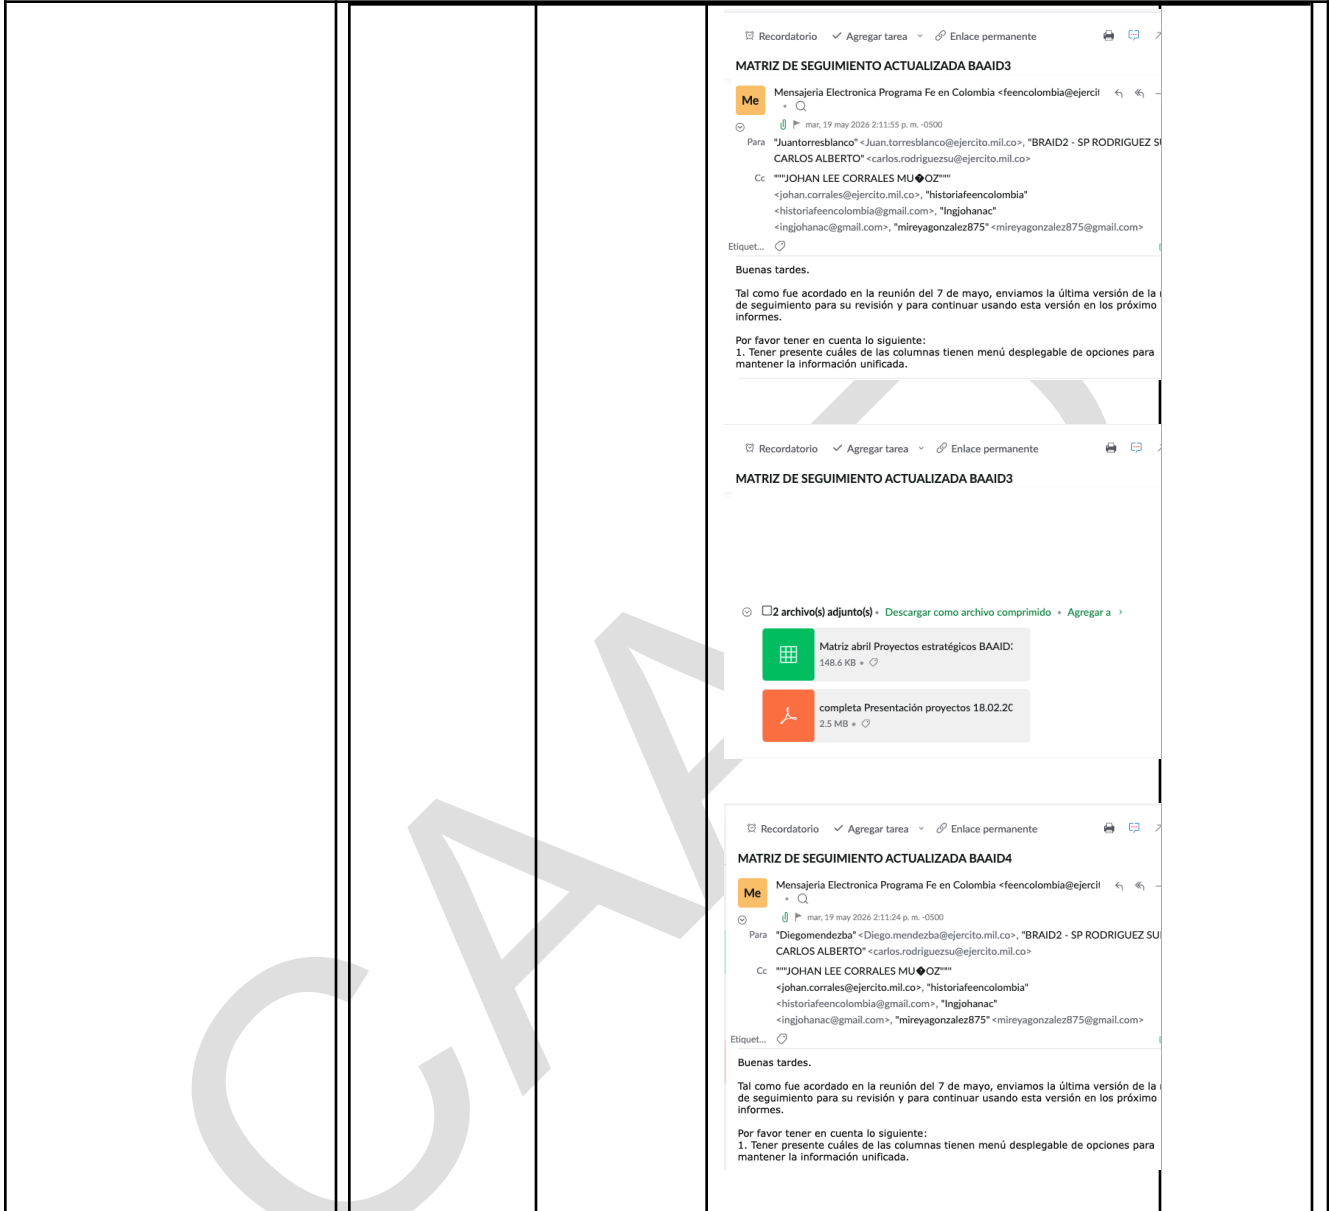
Recordatorio Agregar tarea Enlace permanente

MATRIZ DE SEGUIMIENTO ACTUALIZADA BAAID3

Me Mensajeria Electronica Programa Fe en Colombia <feencolombia@ejerci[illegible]

mar, 19 may 2026 2:11:55 p. m. -0500

Para "Juantorresblanco" <Juan.torresblanco@ejercito.mil.co>, "BRAID2 - SP RODRIGUEZ S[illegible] CARLOS ALBERTO" <carlos.rodriguezsu@ejercito.mil.co>

Cc """JOHAN LEE CORRALES MU�OZ""" <johan.corrales@ejercito.mil.co>, "historiafeencolombia" <historiafeencolombia@gmail.com>, "Ingjohanac" <ingjohanac@gmail.com>, "mireyagonzalez875" <mireyagonzalez875@gmail.com>

Etiquet...

Buenas tardes.

Tal como fue acordado en la reunión del 7 de mayo, enviamos la última versión de la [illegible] de seguimiento para su revisión y para continuar usando esta versión en los próximo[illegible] informes.

Por favor tener en cuenta lo siguiente:
1. Tener presente cuáles de las columnas tienen menú desplegable de opciones para mantener la información unificada.

Recordatorio Agregar tarea Enlace permanente

MATRIZ DE SEGUIMIENTO ACTUALIZADA BAAID3

2 archivo(s) adjunto(s) • Descargar como archivo comprimido • Agregar a

Matriz abril Proyectos estratégicos BAAID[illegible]
148.6 KB •

completa Presentación proyectos 18.02.2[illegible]
2.5 MB •

Recordatorio Agregar tarea Enlace permanente

MATRIZ DE SEGUIMIENTO ACTUALIZADA BAAID4

Me Mensajeria Electronica Programa Fe en Colombia <feencolombia@ejerci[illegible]

mar, 19 may 2026 2:11:24 p. m. -0500

Para "Diegomendezba" <Diego.mendezba@ejercito.mil.co>, "BRAID2 - SP RODRIGUEZ SU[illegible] CARLOS ALBERTO" <carlos.rodriguezsu@ejercito.mil.co>

Cc """JOHAN LEE CORRALES MU�OZ""" <johan.corrales@ejercito.mil.co>, "historiafeencolombia" <historiafeencolombia@gmail.com>, "Ingjohanac" <ingjohanac@gmail.com>, "mireyagonzalez875" <mireyagonzalez875@gmail.com>

Etiquet...

Buenas tardes.

Tal como fue acordado en la reunión del 7 de mayo, enviamos la última versión de la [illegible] de seguimiento para su revisión y para continuar usando esta versión en los próximo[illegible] informes.

Por favor tener en cuenta lo siguiente:
1. Tener presente cuáles de las columnas tienen menú desplegable de opciones para mantener la información unificada.

CA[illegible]